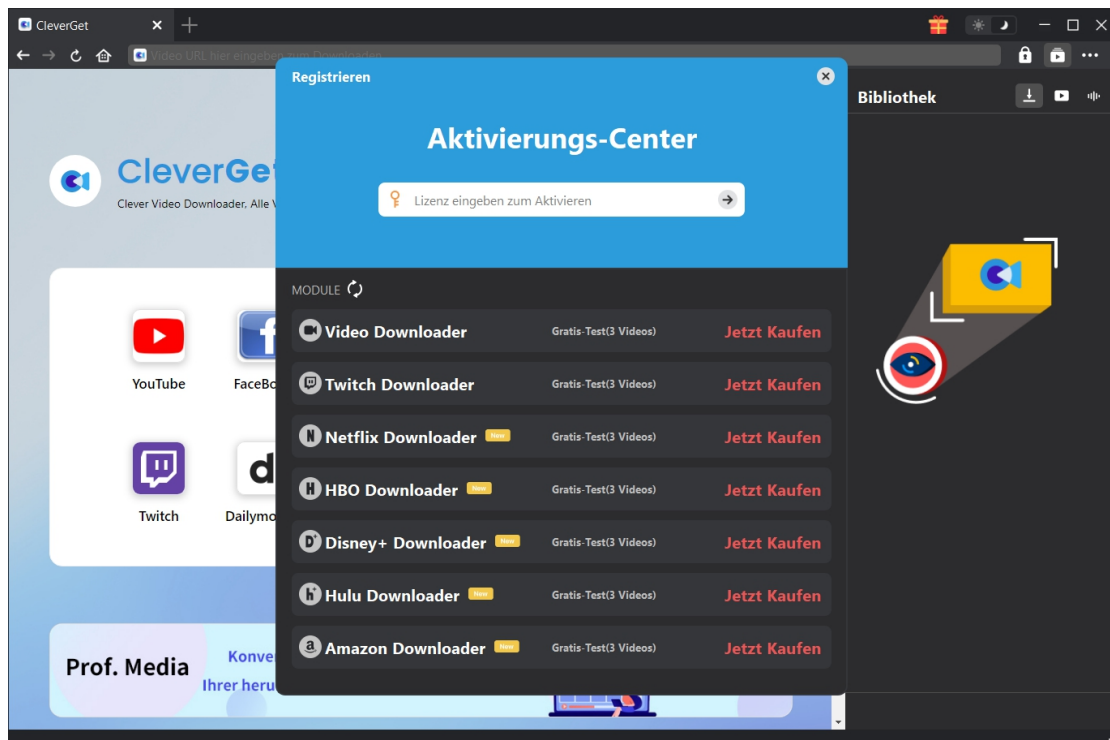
CleverGet

Video URL hier eingeben zum Downloaden

Registrieren

Aktivierungs-Center

Lizenz eingeben zum Aktivieren

MODULE

Video Downloader Gratis-Test(3 Videos) Jetzt Kaufen

Twitch Downloader Gratis-Test(3 Videos) Jetzt Kaufen

Netflix Downloader New Gratis-Test(3 Videos) Jetzt Kaufen

HBO Downloader New Gratis-Test(3 Videos) Jetzt Kaufen

Disney+ Downloader New Gratis-Test(3 Videos) Jetzt Kaufen

Hulu Downloader New Gratis-Test(3 Videos) Jetzt Kaufen

Amazon Downloader New Gratis-Test(3 Videos) Jetzt Kaufen

CleverGe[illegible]

Clever Video Downloader, Alle V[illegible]

YouTube

FaceBo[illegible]

Twitch

Dailymo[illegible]

Prof. Media

Konve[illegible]

Ihrer heru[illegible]

Bibliothek